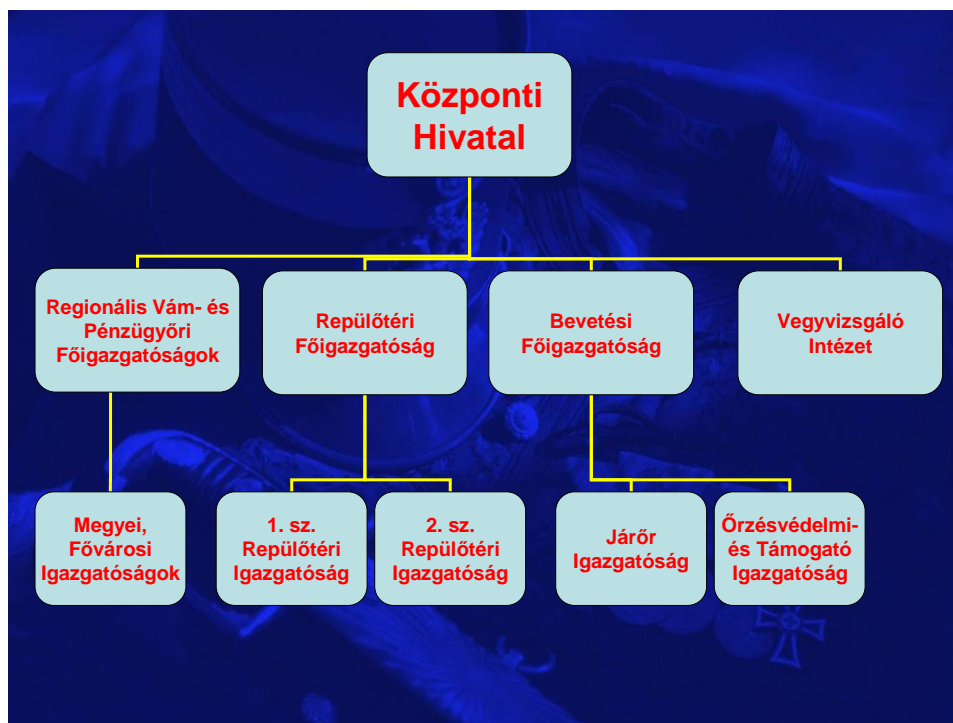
Központi Hivatal

Regionális Vám- és Pénzügyőri Főigazgatóságok

Repülőtéri Főigazgatóság

Bevetési Főigazgatóság

Vegyvizsgáló Intézet

Megyei, Fővárosi Igazgatóságok

1. sz. Repülőtéri Igazgatóság

2. sz. Repülőtéri Igazgatóság

Járőr Igazgatóság

Őrzésvédelmi- és Támogató Igazgatóság